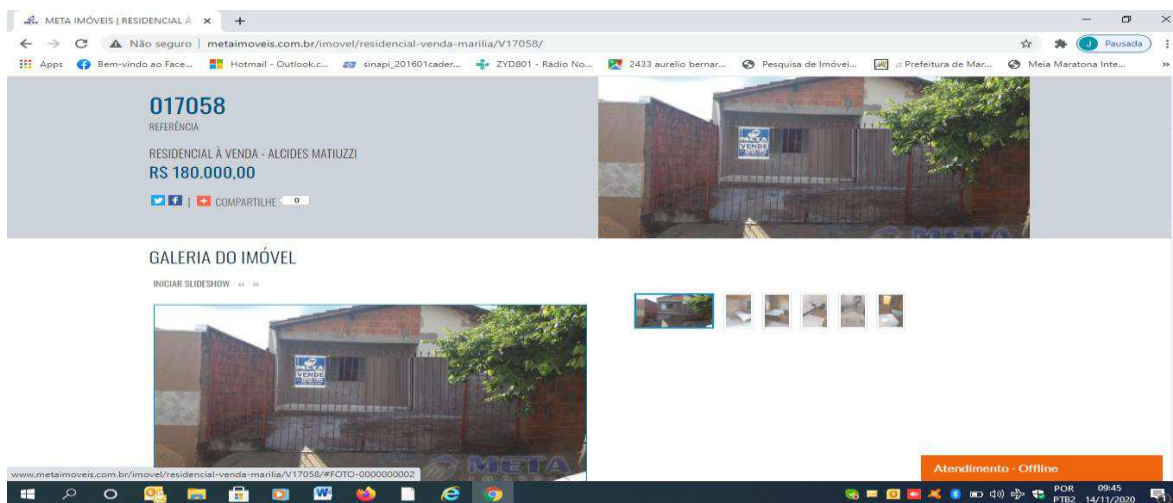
META IMÓVEIS | RESIDENCIAL À ×

Não seguro | metaimoveis.com.br/imovel/residencial-venda-marilia/V17058/

Pausada

Apps Bem-vindo ao Face... Hotmail - Outlook.c... sinapi_201601cader... ZYD801 - Rádio No... 2433 aurelio bernar... Pesquisa de Imóvei... Prefeitura de Mar... Meia Maratona Inte...

017058
REFERÊNCIA

RESIDENCIAL À VENDA - ALCIDES MATIUZZI
R$ 180.000,00

COMPARTILHE 0

META
VENDE

GALERIA DO IMÓVEL

INICIAR SLIDESHOW « »

META
VENDE

www.metaimoveis.com.br/imovel/residencial-venda-marilia/V17058/#FOTO-0000000002

META

Atendimento - Offline

POR PTB2 09:45 14/11/2020